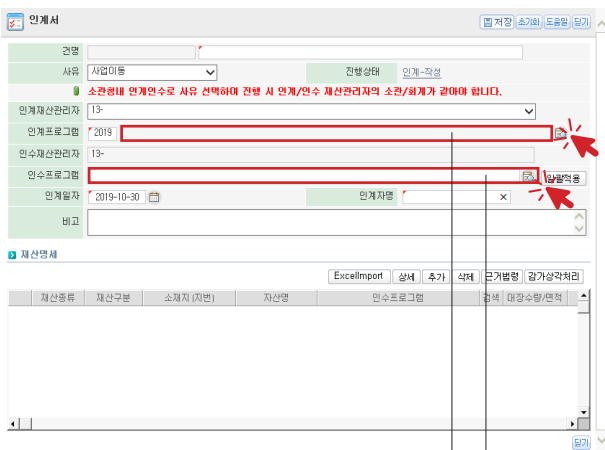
인계서

저장 초기화 도움말 닫기

건명

사유 사업이동

진행상태 인계-작성

소관청내 인계인수로 사유 선택하여 진행 시 인계/인수 재산관리자의 소관/회계가 같아야 합니다.

인계재산관리자 13-

인계프로그램 2019

인수재산관리자 13-

인수프로그램

일괄적용

인계일자 2019-10-30

인계자명

비고

재산명세

ExcelImport 상세 추가 삭제 근거법령 감가상각처리

| 재산종류 | 재산구분 | 소재지 (지번) | 자산명 | 인수프로그램 | 검색 | 대장수량/면적 |
|---|---|---|---|---|---|---|

닫기